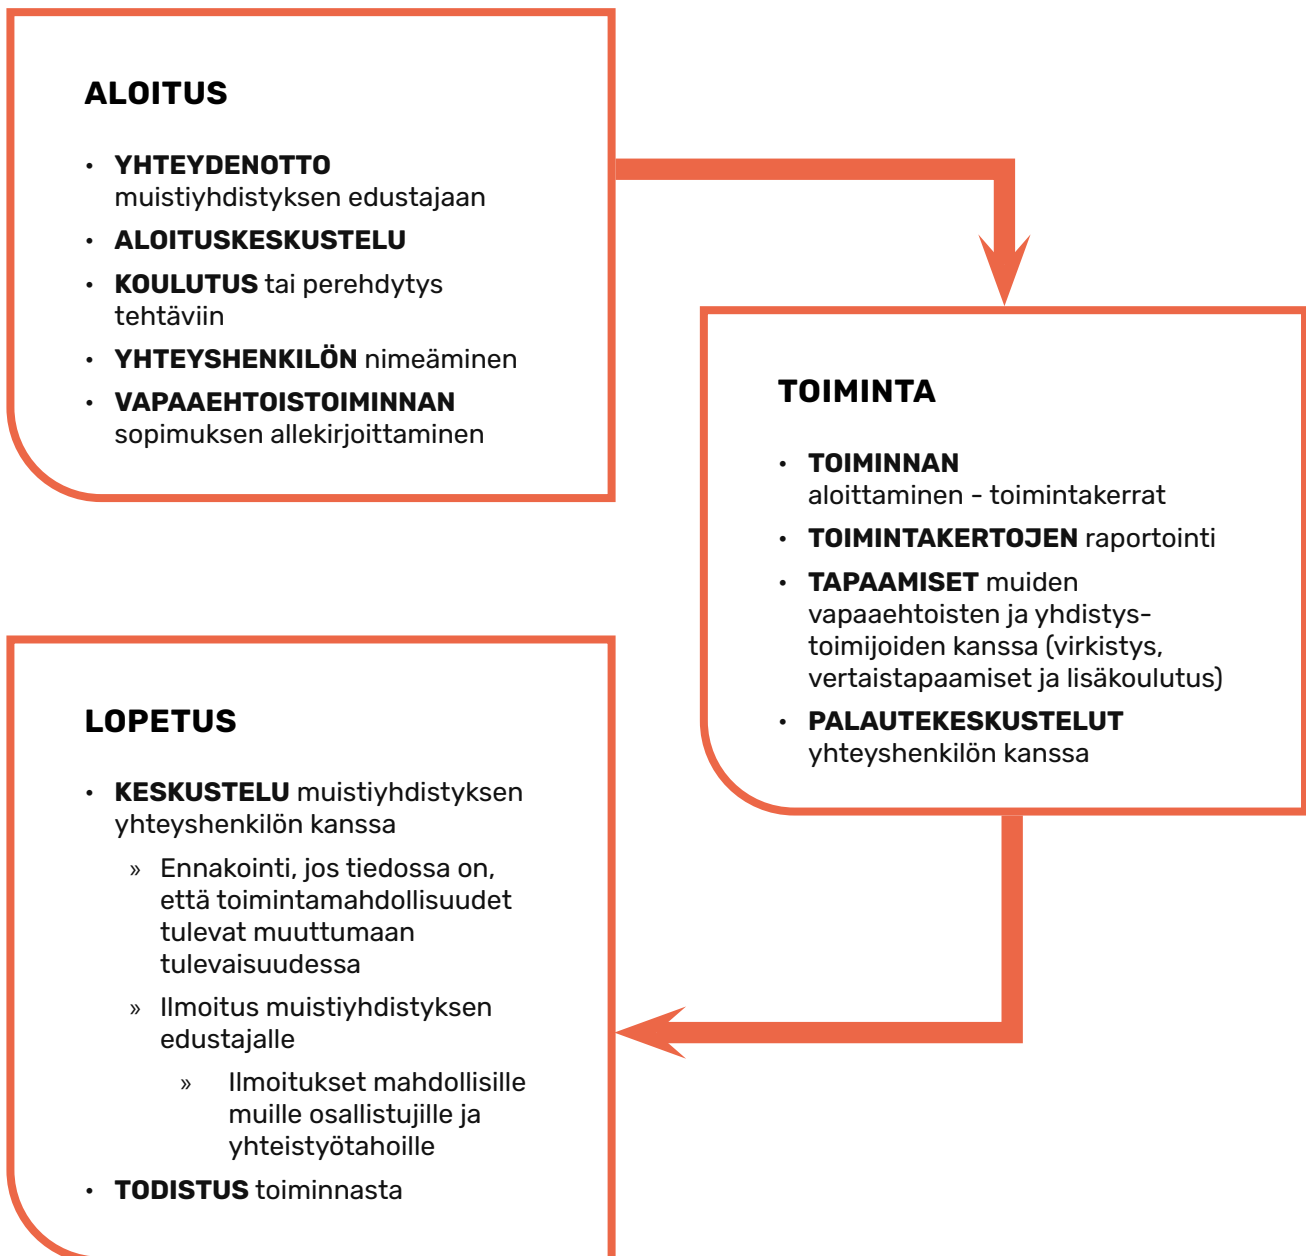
ALOITUS

• YHTEYDENOTTO muistiyhdistyksen edustajaan
• ALOITUSKESKUSTELU
• KOULUTUS tai perehdytys tehtäviin
• YHTEYSHENKILÖN nimeäminen
• VAPAAEHTOISTOIMINNAN sopimuksen allekirjoittaminen

TOIMINTA

• TOIMINNAN aloittaminen - toimintakerrat
• TOIMINTAKERTOJEN raportointi
• TAPAAMISET muiden vapaaehtoisten ja yhdistys-toimijoiden kanssa (virkistys, vertaistapaamiset ja lisäkoulutus)
• PALAUTEKESKUSTELUT yhteyshenkilön kanssa

LOPETUS

• KESKUSTELU muistiyhdistyksen yhteyshenkilön kanssa
» Ennakointi, jos tiedossa on, että toimintamahdollisuudet tulevat muuttumaan tulevaisuudessa
» Ilmoitus muistiyhdistyksen edustajalle
» Ilmoitukset mahdollisille muille osallistujille ja yhteistyötahoille
• TODISTUS toiminnasta